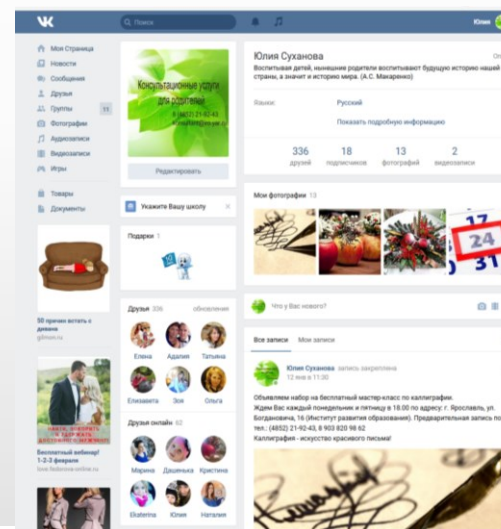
VK
Поиск
Юлия

Моя Страница
Новости
Сообщения
Друзья
Группы 11
Фотографии
Аудиозаписи
Видеозаписи
Игры
Товары
Документы

50 причин встать с дивана
gdmun.ru

Бесплатный вебинар! 1-2-3 февраля
look.fedorova-online.ru

Консультационные услуги для родителей
8 (4852) 21-92-43
Редактировать

Укажите Вашу школу

Подарки 1

Друзья 336 обновления
Елена Адалия Татьяна
Елизавета Зоя Ольга

Друзья онлайн 62
Марина Дашенька Kristina
Ekaterina Юлия Наталия

Юлия Суханова
Воспитывая детей, нынешние родители воспитывают будущую историю нашей страны, а значит и историю мира. (А.С. Макаренко)

Язык: Русский
Показать подробную информацию

336 друзей
18 подписчиков
13 фотографий
2 видеозаписи

Мои фотографии 13

Что у Вас нового?

Все записи Мои записи

Юлия Суханова запись закреплена
12 янв в 11:30

Объявляем набор на бесплатный мастер-класс по каллиграфии.
Ждем Вас каждый понедельник и пятницу в 18.00 по адресу: г. Ярославль, ул. Богдановича, 16 (Институт развития образования). Предварительная запись по тел.: (4852) 21-92-43, 8 903 820 98 62
Каллиграфия - искусство красивого письма!